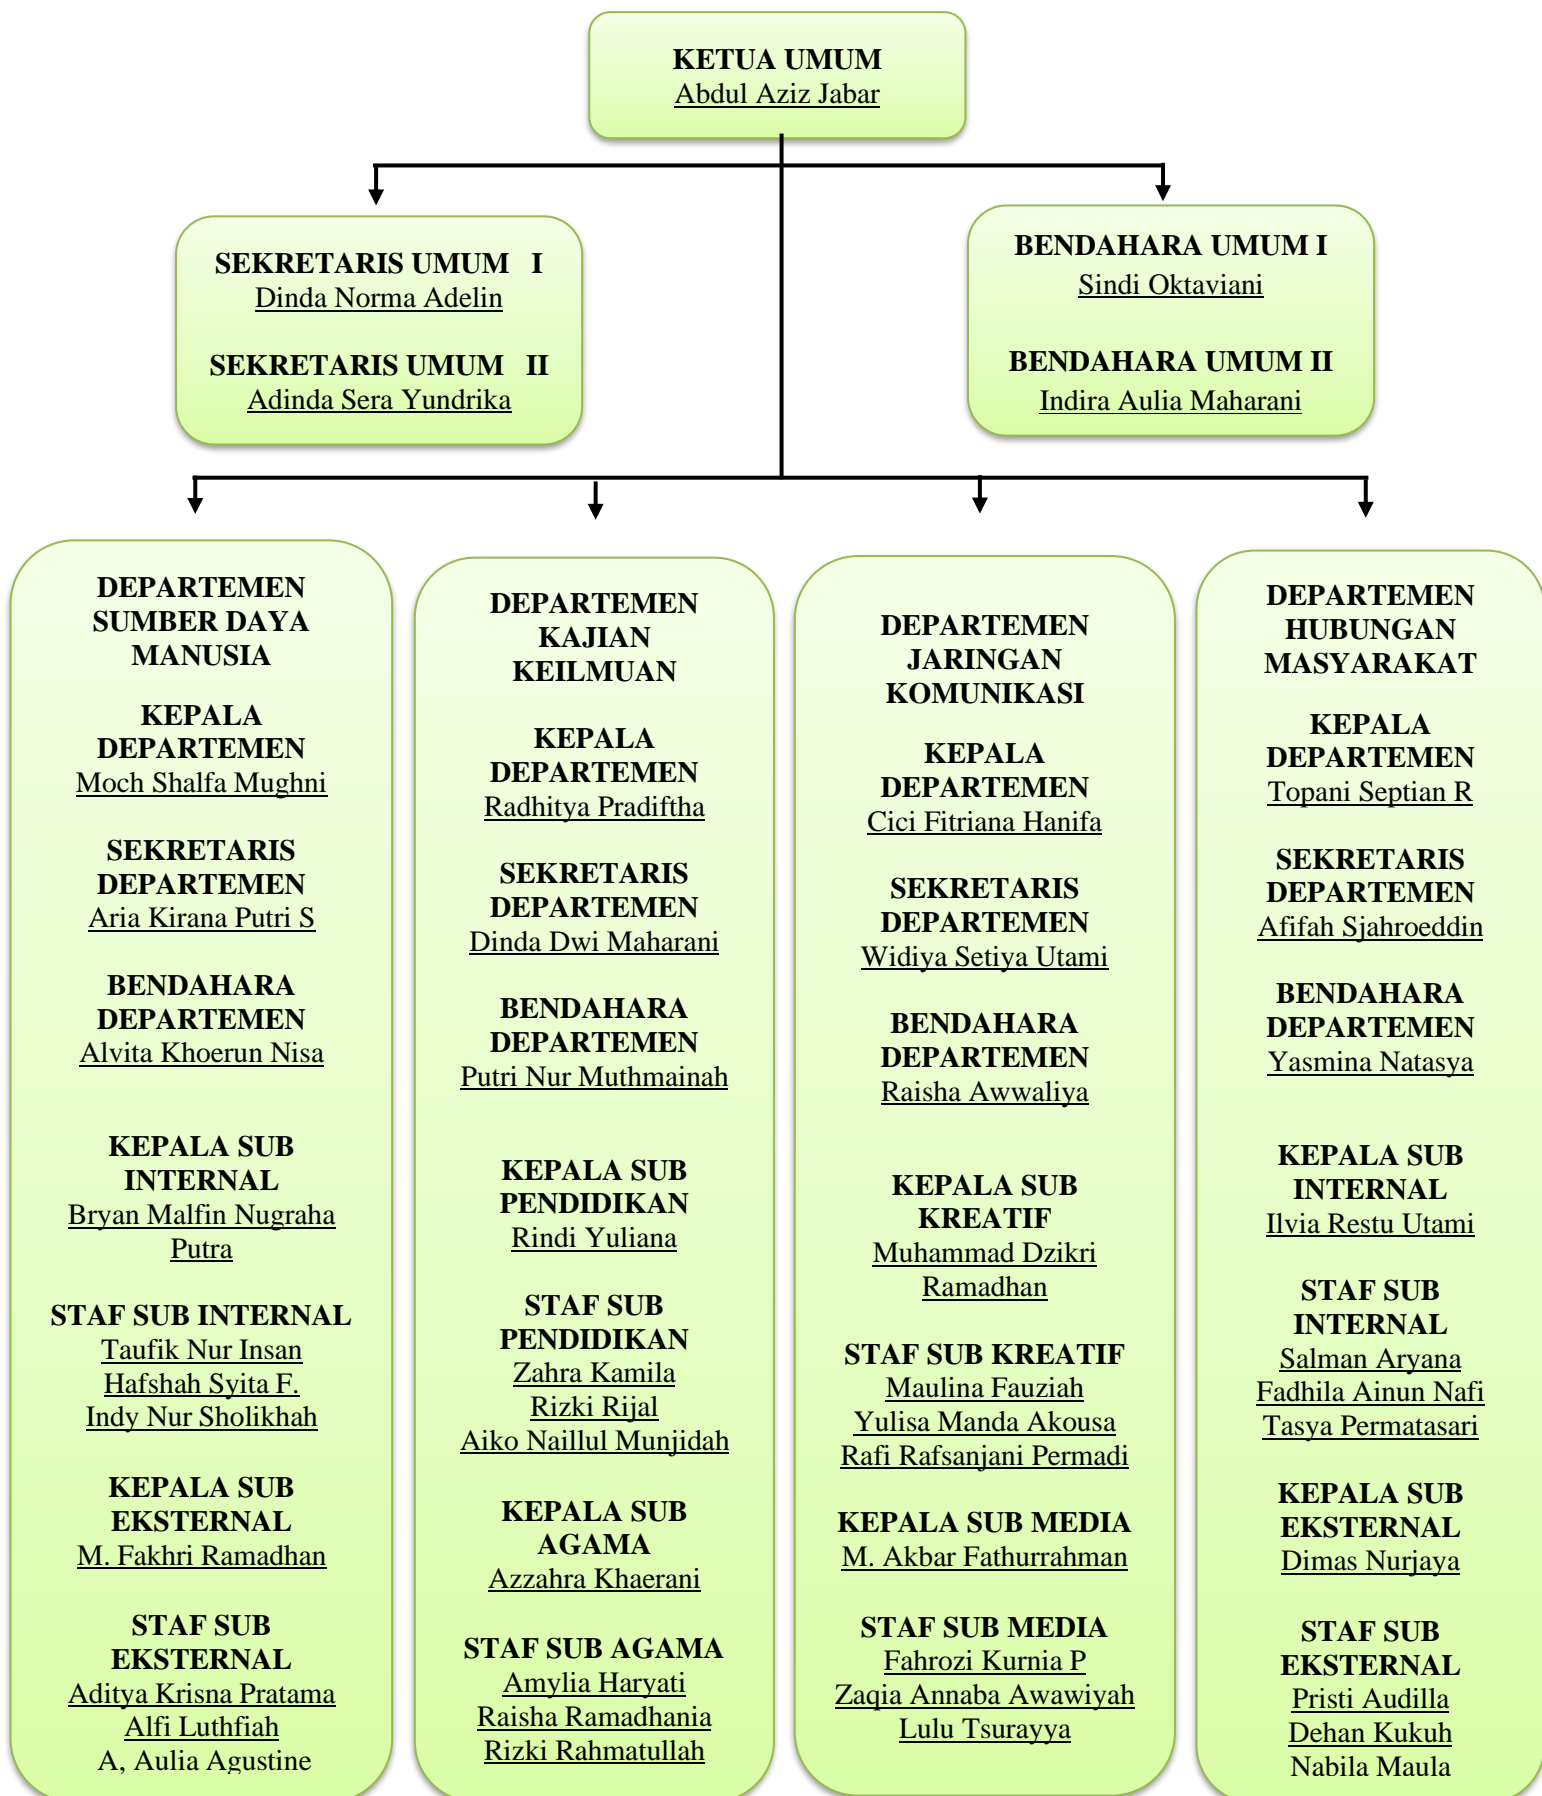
KETUA UMUM
Abdul Aziz Jabar

SEKRETARIS UMUM I
Dinda Norma Adelin

SEKRETARIS UMUM II
Adinda Sera Yundrika

BENDAHARA UMUM I
Sindi Oktaviani

BENDAHARA UMUM II
Indira Aulia Maharani

DEPARTEMEN SUMBER DAYA MANUSIA

KEPALA DEPARTEMEN
Moch Shalfa Mughni

SEKRETARIS DEPARTEMEN
Aria Kirana Putri S

BENDAHARA DEPARTEMEN
Alvita Khoerun Nisa

KEPALA SUB INTERNAL
Bryan Malfin Nugraha Putra

STAF SUB INTERNAL
Taufik Nur Insan
Hafshah Syita F.
Indy Nur Sholikhah

KEPALA SUB EKSTERNAL
M. Fakhri Ramadhan

STAF SUB EKSTERNAL
Aditya Krisna Pratama
Alfi Luthfiah
A, Aulia Agustine

DEPARTEMEN KAJIAN KEILMUAN

KEPALA DEPARTEMEN
Radhitya Pradiftha

SEKRETARIS DEPARTEMEN
Dinda Dwi Maharani

BENDAHARA DEPARTEMEN
Putri Nur Muthmainah

KEPALA SUB PENDIDIKAN
Rindi Yuliana

STAF SUB PENDIDIKAN
Zahra Kamila
Rizki Rijal
Aiko Naillul Munjidah

KEPALA SUB AGAMA
Azzahra Khaerani

STAF SUB AGAMA
Amylia Haryati
Raisha Ramadhania
Rizki Rahmatullah

DEPARTEMEN JARINGAN KOMUNIKASI

KEPALA DEPARTEMEN
Cici Fitriana Hanifa

SEKRETARIS DEPARTEMEN
Widiya Setiya Utami

BENDAHARA DEPARTEMEN
Raisha Awwaliya

KEPALA SUB KREATIF
Muhammad Dzikri Ramadhan

STAF SUB KREATIF
Maulina Fauziah
Yulisa Manda Akousa
Rafi Rafsanjani Permadi

KEPALA SUB MEDIA
M. Akbar Fathurrahman

STAF SUB MEDIA
Fahrozi Kurnia P
Zaqia Annaba Awawiyah
Lulu Tsurayya

DEPARTEMEN HUBUNGAN MASYARAKAT

KEPALA DEPARTEMEN
Topani Septian R

SEKRETARIS DEPARTEMEN
Afifah Sjahroeddin

BENDAHARA DEPARTEMEN
Yasmina Natasya

KEPALA SUB INTERNAL
Ilvia Restu Utami

STAF SUB INTERNAL
Salman Aryana
Fadhila Ainun Nafi
Tasya Permatasari

KEPALA SUB EKSTERNAL
Dimas Nurjaya

STAF SUB EKSTERNAL
Pristi Audilla
Dehan Kukuh
Nabila Maula